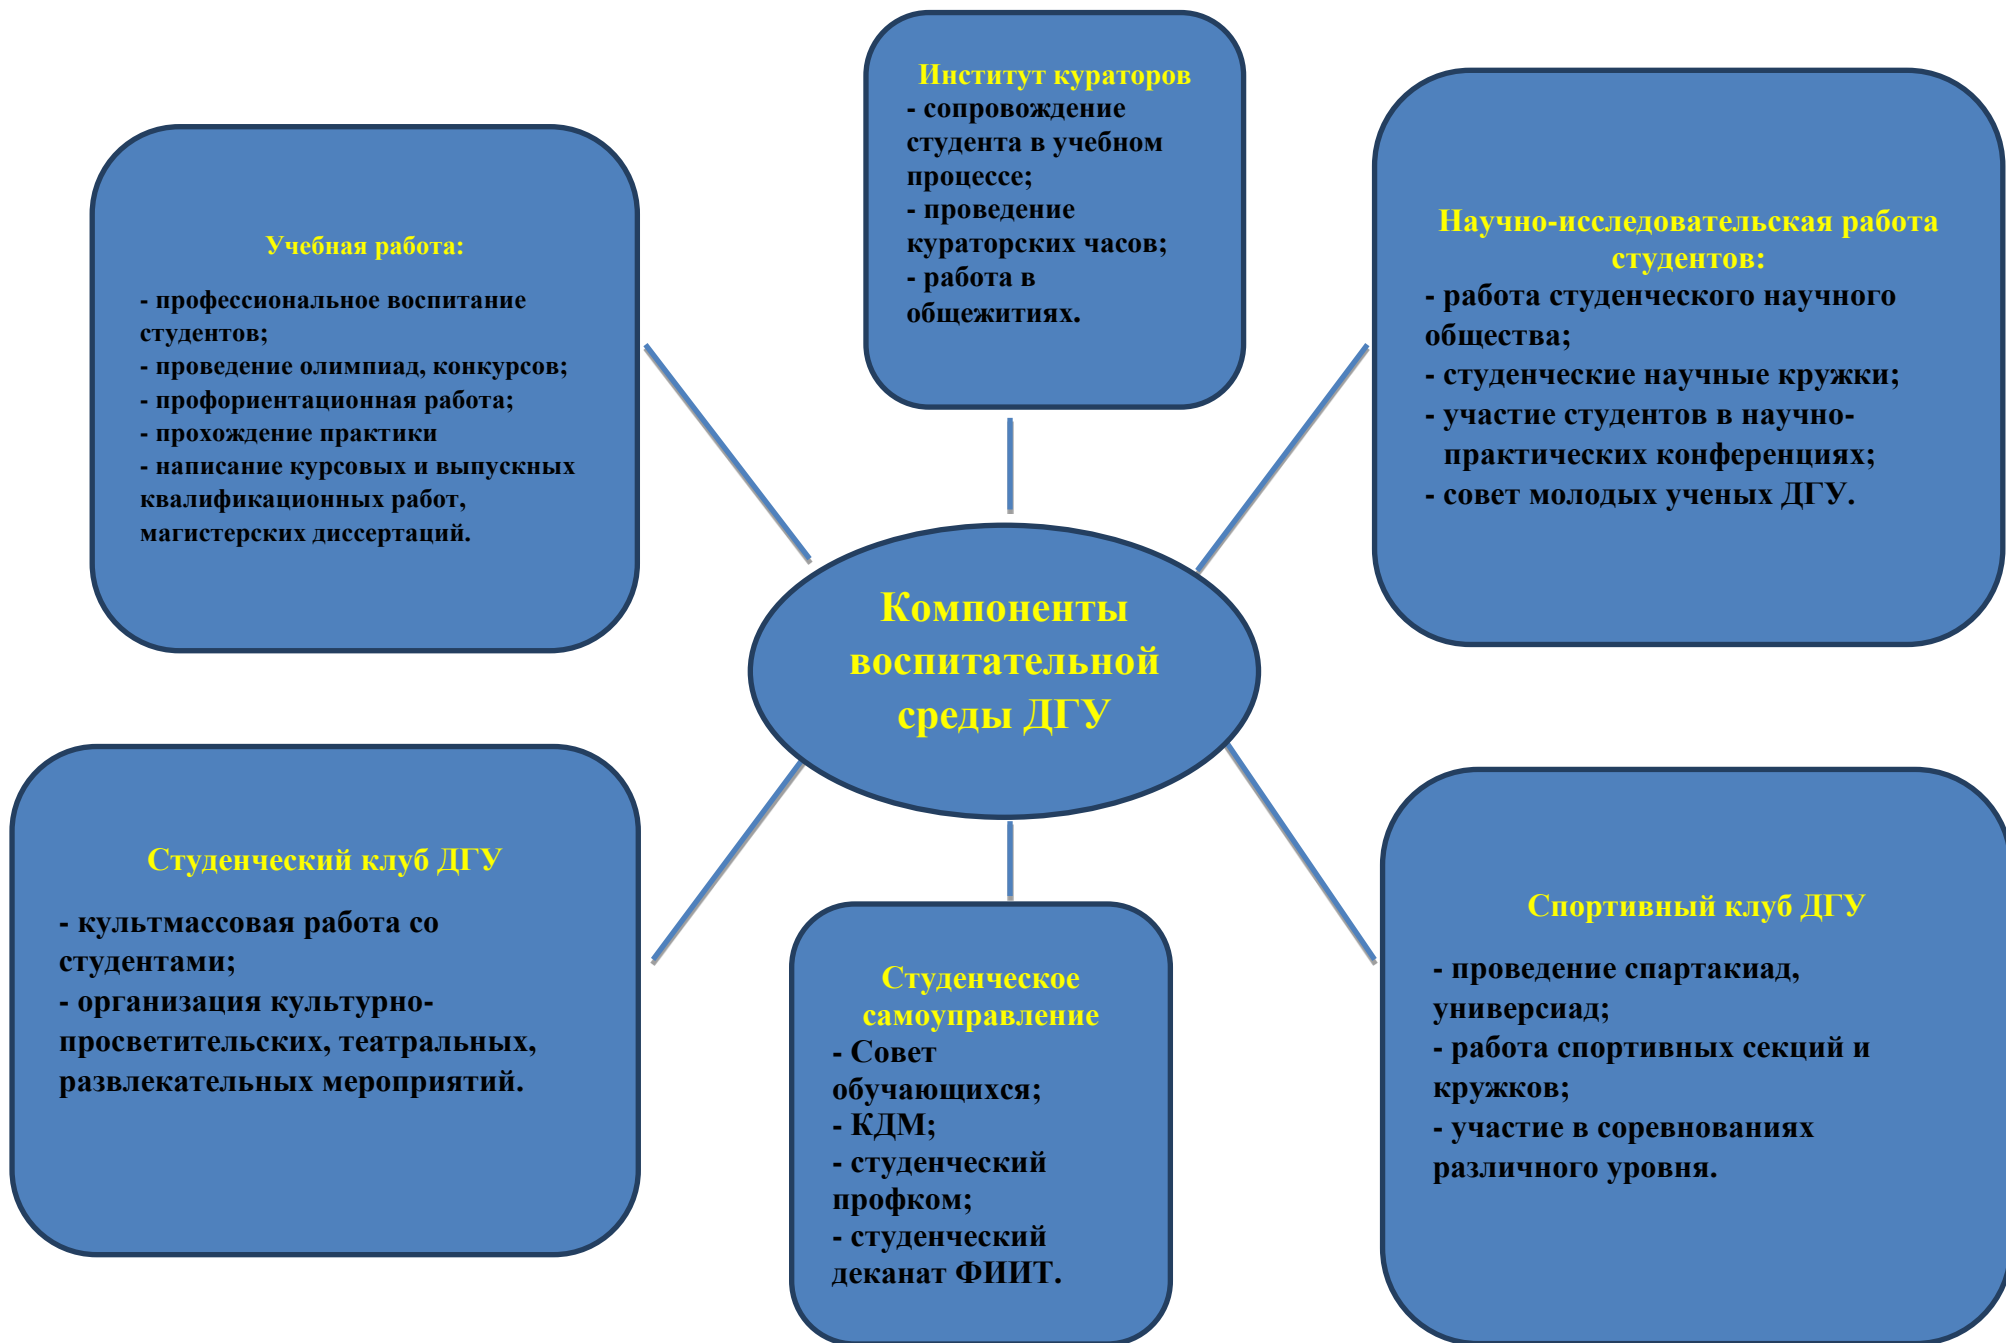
Институт кураторов
- сопровождение студента в учебном процессе;
- проведение кураторских часов;
- работа в общежитиях.

Учебная работа:

- профессиональное воспитание студентов;
- проведение олимпиад, конкурсов;
- профориентационная работа;
- прохождение практики
- написание курсовых и выпускных квалификационных работ, магистерских диссертаций.

Научно-исследовательская работа студентов:
- работа студенческого научного общества;
- студенческие научные кружки;
- участие студентов в научно-практических конференциях;
- совет молодых ученых ДГУ.

Компоненты воспитательной среды ДГУ

Студенческий клуб ДГУ

- культмассовая работа со студентами;
- организация культурно-просветительских, театральных, развлекательных мероприятий.

Студенческое самоуправление
- Совет обучающихся;
- КДМ;
- студенческий профком;
- студенческий деканат ФИИТ.

Спортивный клуб ДГУ

- проведение спартакиад, универсиад;
- работа спортивных секций и кружков;
- участие в соревнованиях различного уровня.